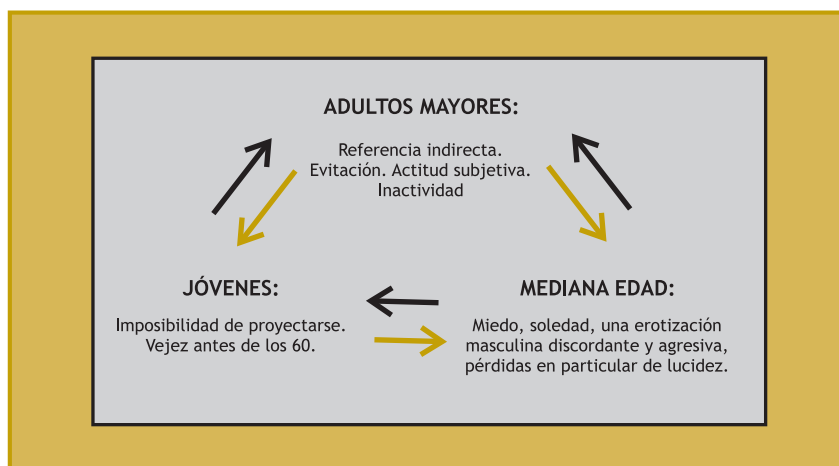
ADULTOS MAYORES:

Referencia indirecta. Evitación. Actitud subjetiva. Inactividad

JÓVENES:

Imposibilidad de proyectarse. Vejez antes de los 60.

MEDIANA EDAD:

Miedo, soledad, una erotización masculina discordante y agresiva, pérdidas en particular de lucidez.